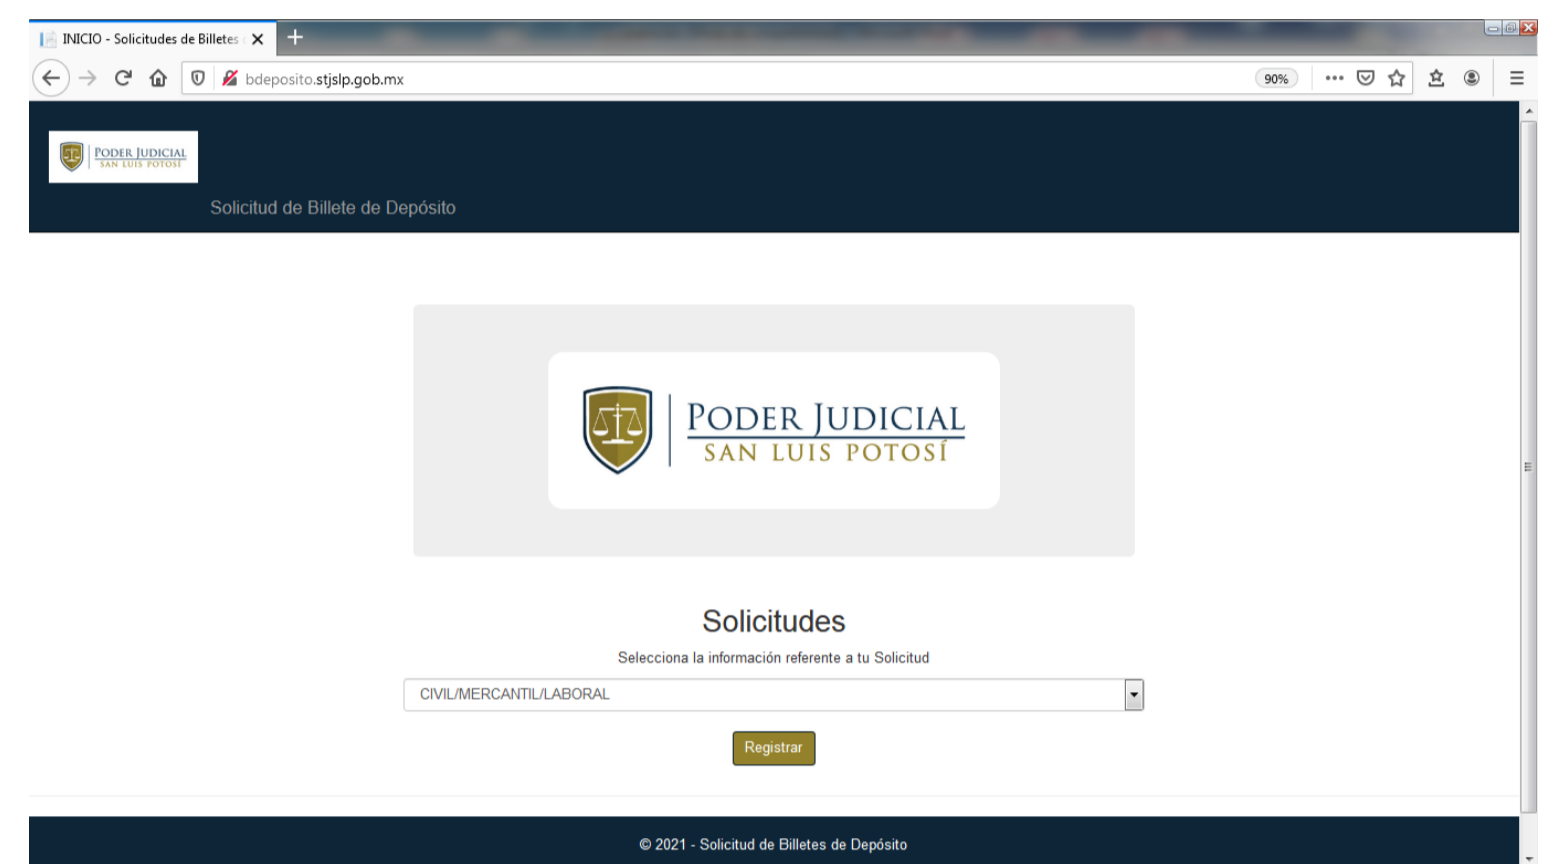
INICIO - Solicitudes de Billetes

bdeposito.stjslp.gob.mx

90%

PODER JUDICIAL
SAN LUIS POTOSÍ

Solicitud de Billete de Depósito

PODER JUDICIAL
SAN LUIS POTOSÍ

Solicitudes

Selecciona la información referente a tu Solicitud

CIVIL/MERCANTIL/LABORAL

Registrar

© 2021 - Solicitud de Billetes de Depósito